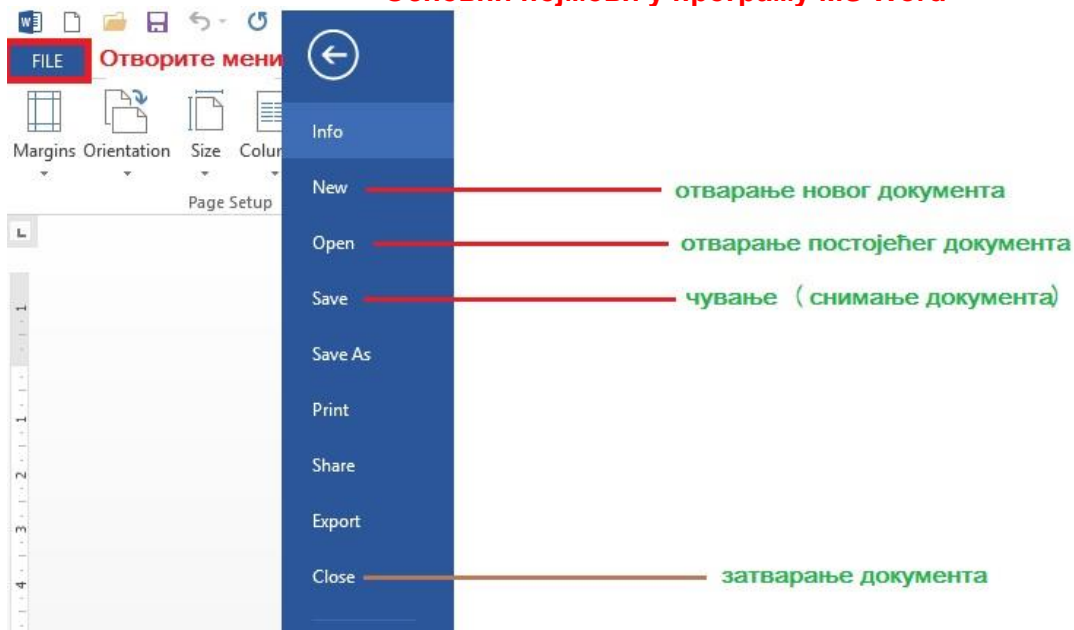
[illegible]

FILE Отворите мени

Margins Orientation Size Colu

Page Setup

Info

New отварање новог документа

Open отварање постојећег документа

Save чување (снимање документа)

Save As

Print

Share

Export

Close затварање документа